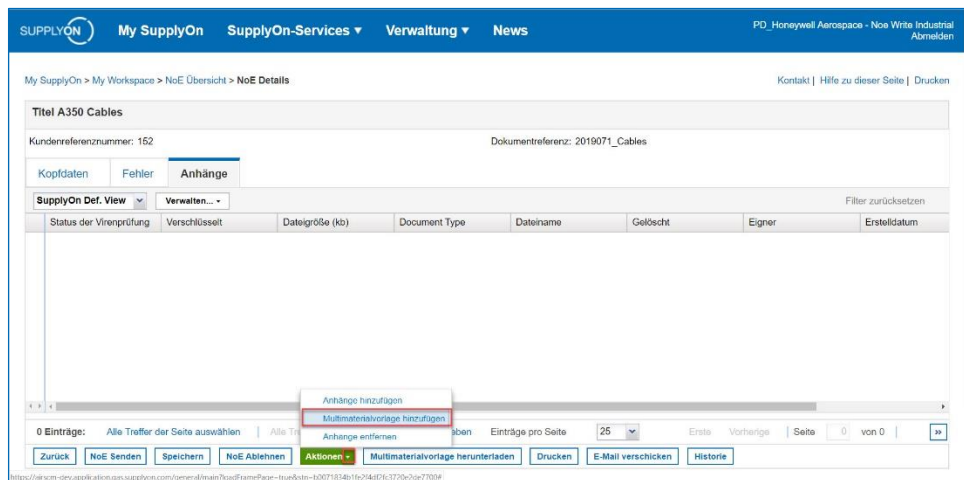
SUPPLYON My SupplyOn SupplyOn-Services ▾ Verwaltung ▾ News

PD_Honeywell Aerospace - Noe Write Industrial
Abmelden

My SupplyOn > My Workspace > NoE Übersicht > NoE Details

Kontakt | Hilfe zu dieser Seite | Drucken

Titel A350 Cables

Kundenreferenznummer: 152

Dokumentreferenz: 2019071_Cables

Kopfdaten Fehler Anhänge

SupplyOn Def. View Verwalten...

Filter zurücksetzen

| Status der Virenprüfung | Verschlüsselt | Dateigröße (kb) | Document Type | Dateiname | Gelöscht | Eigner | Erstelldatum |
|---|---|---|---|---|---|---|---|

Anhänge hinzufügen
Multimaterialvorlage hinzufügen
Anhange entfernen

0 Einträge: Alle Treffer der Seite auswählen | Alle Tr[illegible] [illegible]ben Einträge pro Seite 25 Erste Vorherige | Seite 0 von 0 | »

Zurück NoE Senden Speichern NoE Ablehnen Aktionen Multimaterialvorlage herunterladen Drucken E-Mail verschicken Historie

https://airscm-dev.applicationuas.supplyon.com/general/mainTiledFramePage=true&stn=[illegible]